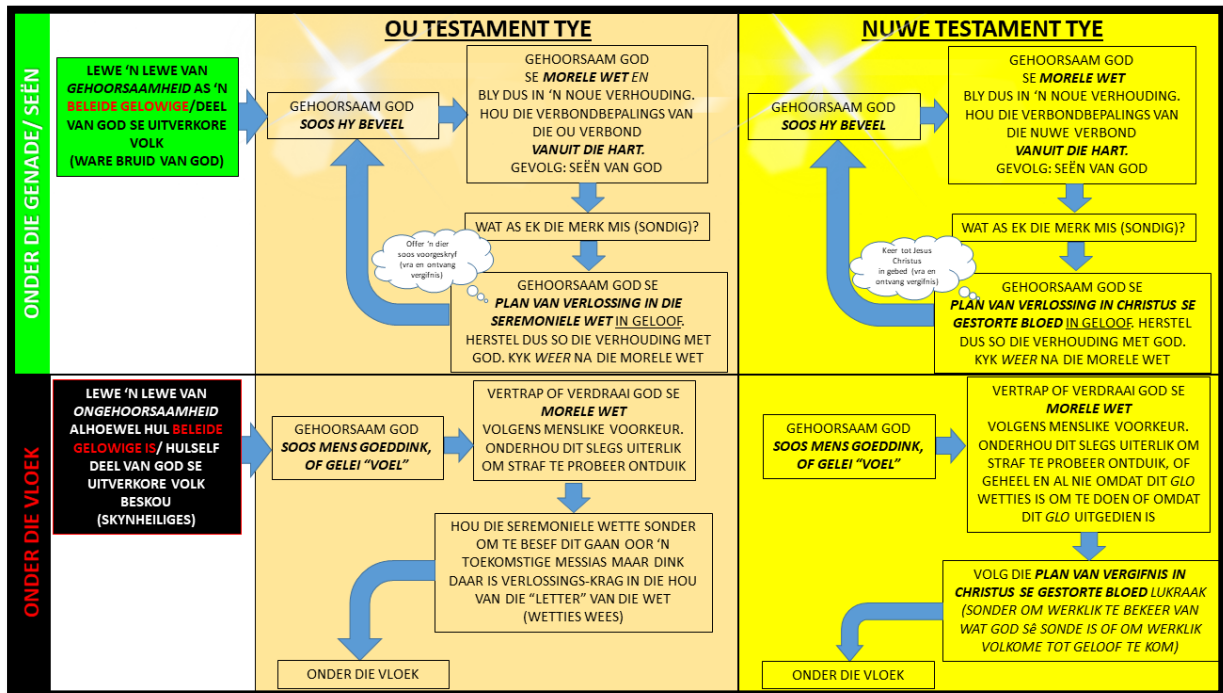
ONDER DIE GENADE/ SEËN

ONDER DIE VLOEK

OU TESTAMENT TYE

NUWE TESTAMENT TYE

LEWE 'N LEWE VAN GEHOORSAAMHEID AS 'N BELEIDE GELOWIGE/DEEL VAN GOD SE UITVERKORE VOLK (WARE BRUID VAN GOD)

GEHOORSAAM GOD SOOS HY BEVEEL

GEHOORSAAM GOD SE MORELE WET EN BLY DUS IN 'N NOUE VERHOUDING. HOU DIE VERBONDBEPALINGS VAN DIE OU VERBOND VANUIT DIE HART. GEVOLG: SEËN VAN GOD

WAT AS EK DIE MERK MIS (SONDIG)?

Offer 'n dier soos voorgeskryf (vra en ontvang vergifnis)

GEHOORSAAM GOD SE PLAN VAN VERLOSSING IN DIE SEREMONIELE WET IN GELOOF. HERSTEL DUS SO DIE VERHOUDING MET GOD. KYK WEER NA DIE MORELE WET

GEHOORSAAM GOD SOOS HY BEVEEL

GEHOORSAAM GOD SE MORELE WET BLY DUS IN 'N NOUE VERHOUDING. HOU DIE VERBONDBEPALINGS VAN DIE NUWE VERBOND VANUIT DIE HART. GEVOLG: SEËN VAN GOD

WAT AS EK DIE MERK MIS (SONDIG)?

Keer tot Jesus Christus in gebed (vra en ontvang vergifnis)

GEHOORSAAM GOD SE PLAN VAN VERLOSSING IN CHRISTUS SE GESTORTE BLOED IN GELOOF. HERSTEL DUS SO DIE VERHOUDING MET GOD. KYK WEER NA DIE MORELE WET

LEWE 'N LEWE VAN ONGEHOORSAAMHEID ALHOEWEL HUL BELEIDE GELOWIGE IS/ HULSELF DEEL VAN GOD SE UITVERKORE VOLK BESKOU (SKYNHEILIGES)

GEHOORSAAM GOD SOOS MENS GOEDDINK, OF GELEI "VOEL"

VERTRAP OF VERDRAAI GOD SE MORELE WET VOLGENS MENSLIKE VOORKEUR. ONDERHOU DIT SLEGS UITERLIK OM STRAF TE PROBEER ONTDUIK

HOU DIE SEREMONIELE WETTE SONDER OM TE BESEF DIT GAAN OOR 'N TOEKOMSTIGE MESSIAS MAAR DINK DAAR IS VERLOSSINGS-KRAG IN DIE HOU VAN DIE "LETTER" VAN DIE WET (WETTIES WEES)

ONDER DIE VLOEK

GEHOORSAAM GOD SOOS MENS GOEDDINK, OF GELEI "VOEL"

VERTRAP OF VERDRAAI GOD SE MORELE WET VOLGENS MENSLIKE VOORKEUR. ONDERHOU DIT SLEGS UITERLIK OM STRAF TE PROBEER ONTDUIK, OF GEHEEL EN AL NIE OMDAT DIT GLO WETTIES IS OM TE DOEN OF OMDAT DIT GLO UITGEDIEN IS

VOLG DIE PLAN VAN VERGIFNIS IN CHRISTUS SE GESTORTE BLOED LUKRAAK (SONDER OM WERKLIK TE BEKEER VAN WAT GOD Sê SONDE IS OF OM WERKLIK VOLKOME TOT GELOOF TE KOM)

ONDER DIE VLOEK